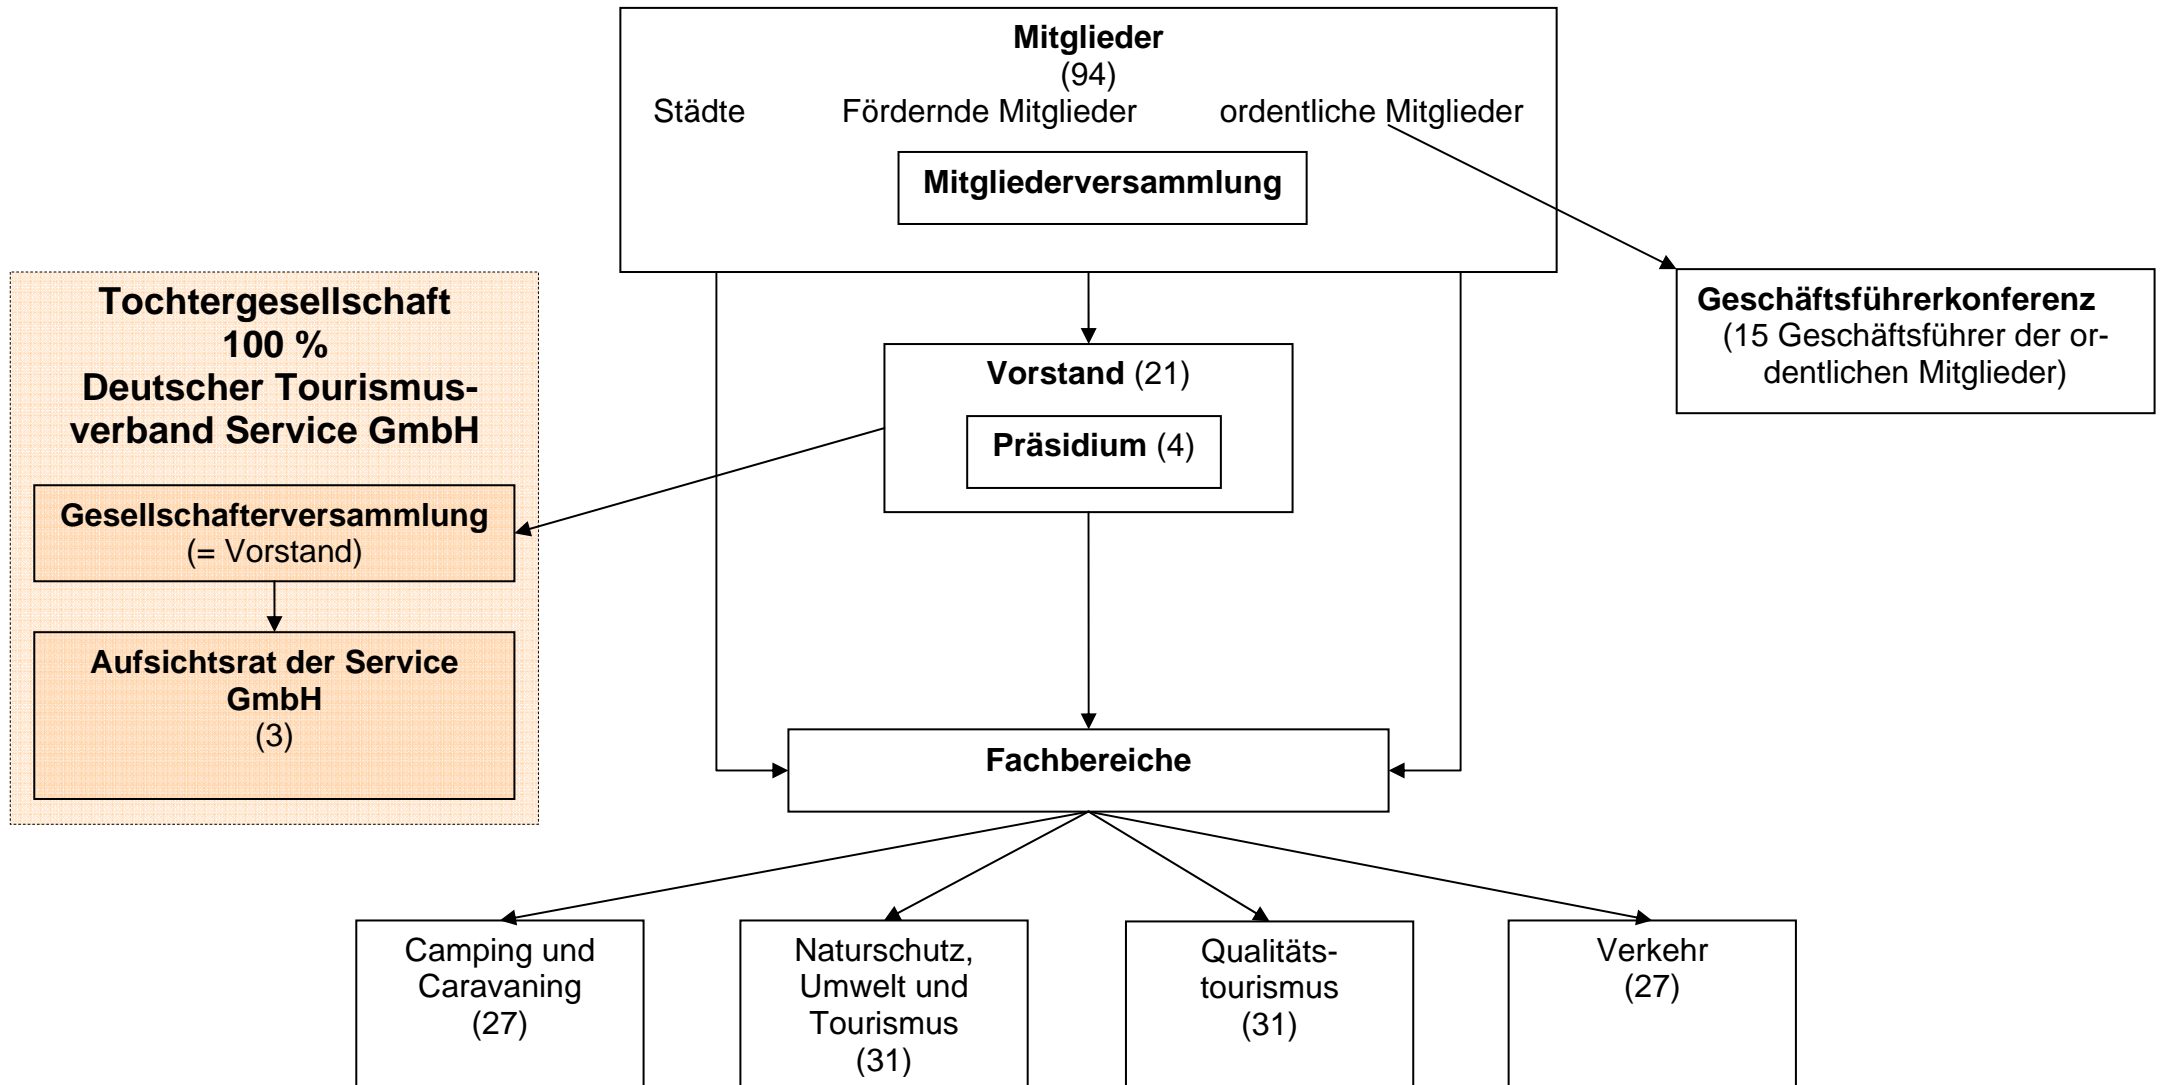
**Mitglieder**
(94)
Städte Fördernde Mitglieder ordentliche Mitglieder

**Mitgliederversammlung**

**Geschäftsführerkonferenz**
(15 Geschäftsführer der ordentlichen Mitglieder)

**Tochtergesellschaft 100 % Deutscher Tourismusverband Service GmbH**

**Gesellschafterversammlung**
(= Vorstand)

**Aufsichtsrat der Service GmbH**
(3)

**Vorstand** (21)

**Präsidium** (4)

**Fachbereiche**

Camping und Caravaning (27)

Naturschutz, Umwelt und Tourismus (31)

Qualitätstourismus (31)

Verkehr (27)